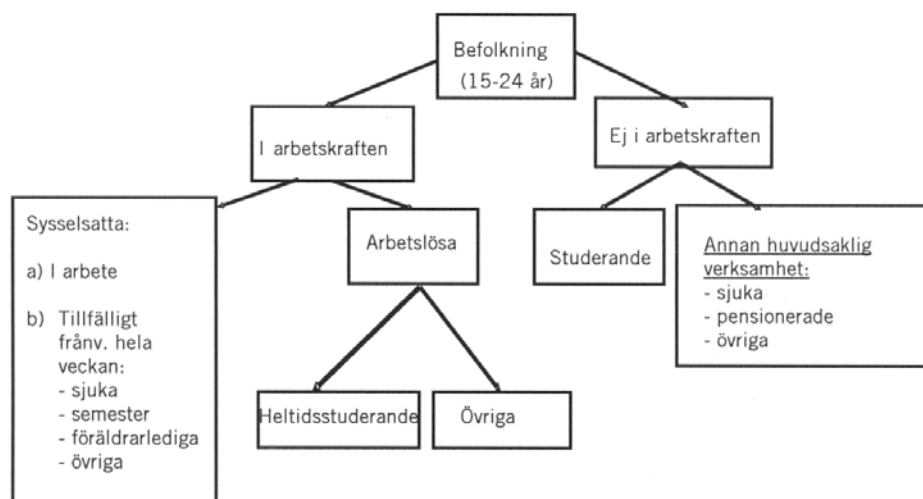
Befolkning
(15-24 år)

I arbetskraften

Ej i arbetskraften

Sysselsatta:

a) I arbete

b) Tillfälligt frånv. hela veckan:
- sjuka
- semester
- föräldrarlediga
- övriga

Arbetslösa

Heltidsstuderande

Övriga

Studerande

Annan huvudsaklig verksamhet:
- sjuka
- pensionerade
- övriga